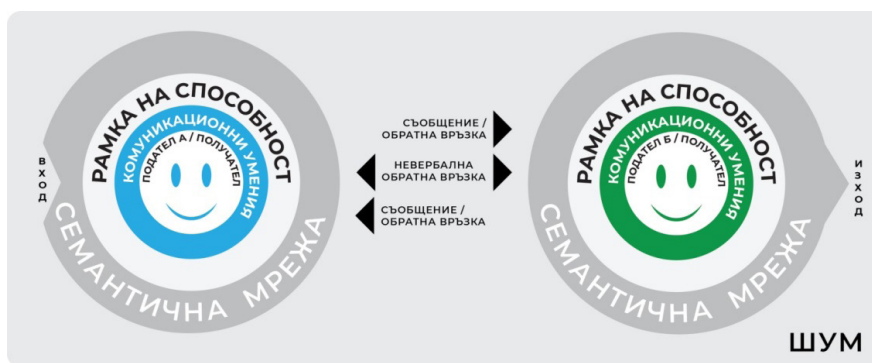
ВХОД

РАМКА НА СПОСОБНОСТ
КОМУНИКАЦИОННИ УМЕНИЯ
ПОДАТЕЛ А / ПОЛУЧАТЕЛ
СЕМАНТИЧНА МРЕЖА

СЪОБЩЕНИЕ / ОБРАТНА ВРЪЗКА

НЕВЕРБАЛНА ОБРАТНА ВРЪЗКА

СЪОБЩЕНИЕ / ОБРАТНА ВРЪЗКА

РАМКА НА СПОСОБНОСТ
КОМУНИКАЦИОННИ УМЕНИЯ
ПОДАТЕЛ Б / ПОЛУЧАТЕЛ
СЕМАНТИЧНА МРЕЖА

ИЗХОД

ШУМ